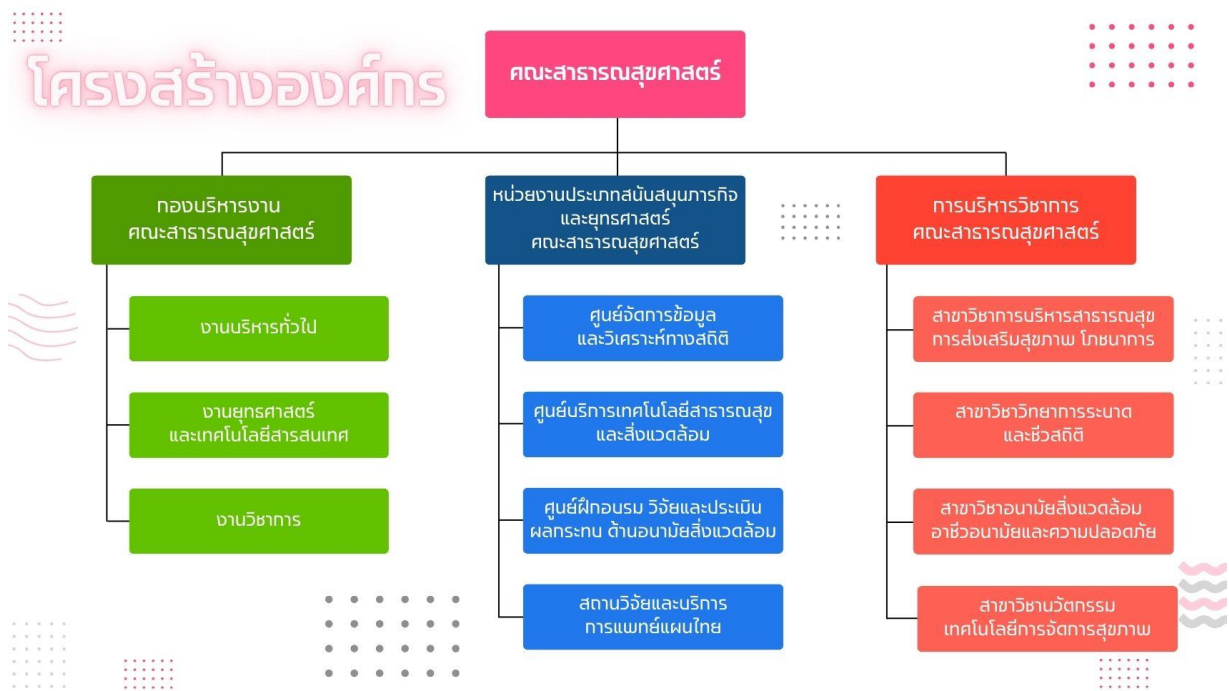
โครงสร้างองค์กร

คณะสาธารณสุขศาสตร์

กองบริหารงาน
คณะสาธารณสุขศาสตร์

งานบริหารทั่วไป

งานยุทธศาสตร์
และเทคโนโลยีสารสนเทศ

งานวิชาการ

หน่วยงานประเภทสนับสนุนภารกิจ
และยุทธศาสตร์
คณะสาธารณสุขศาสตร์

ศูนย์จัดการข้อมูล
และวิเคราะห์ทางสถิติ

ศูนย์บริการเทคโนโลยีสาธารณสุข
และสิ่งแวดล้อม

ศูนย์ฝึกอบรม วิจัยและประเมิน
ผลกระทบ ด้านอนามัยสิ่งแวดล้อม

สถานวิจัยและบริการ
การแพทย์แผนไทย

การบริหารวิชาการ
คณะสาธารณสุขศาสตร์

สาขาวิชาการบริหารสาธารณสุข
การส่งเสริมสุขภาพ โภชนาการ

สาขาวิชาวิทยาการระบาด
และชีวสถิติ

สาขาวิชาอนามัยสิ่งแวดล้อม
อาชีวอนามัยและความปลอดภัย

สาขาวิชานวัตกรรม
เทคโนโลยีการจัดการสุขภาพ